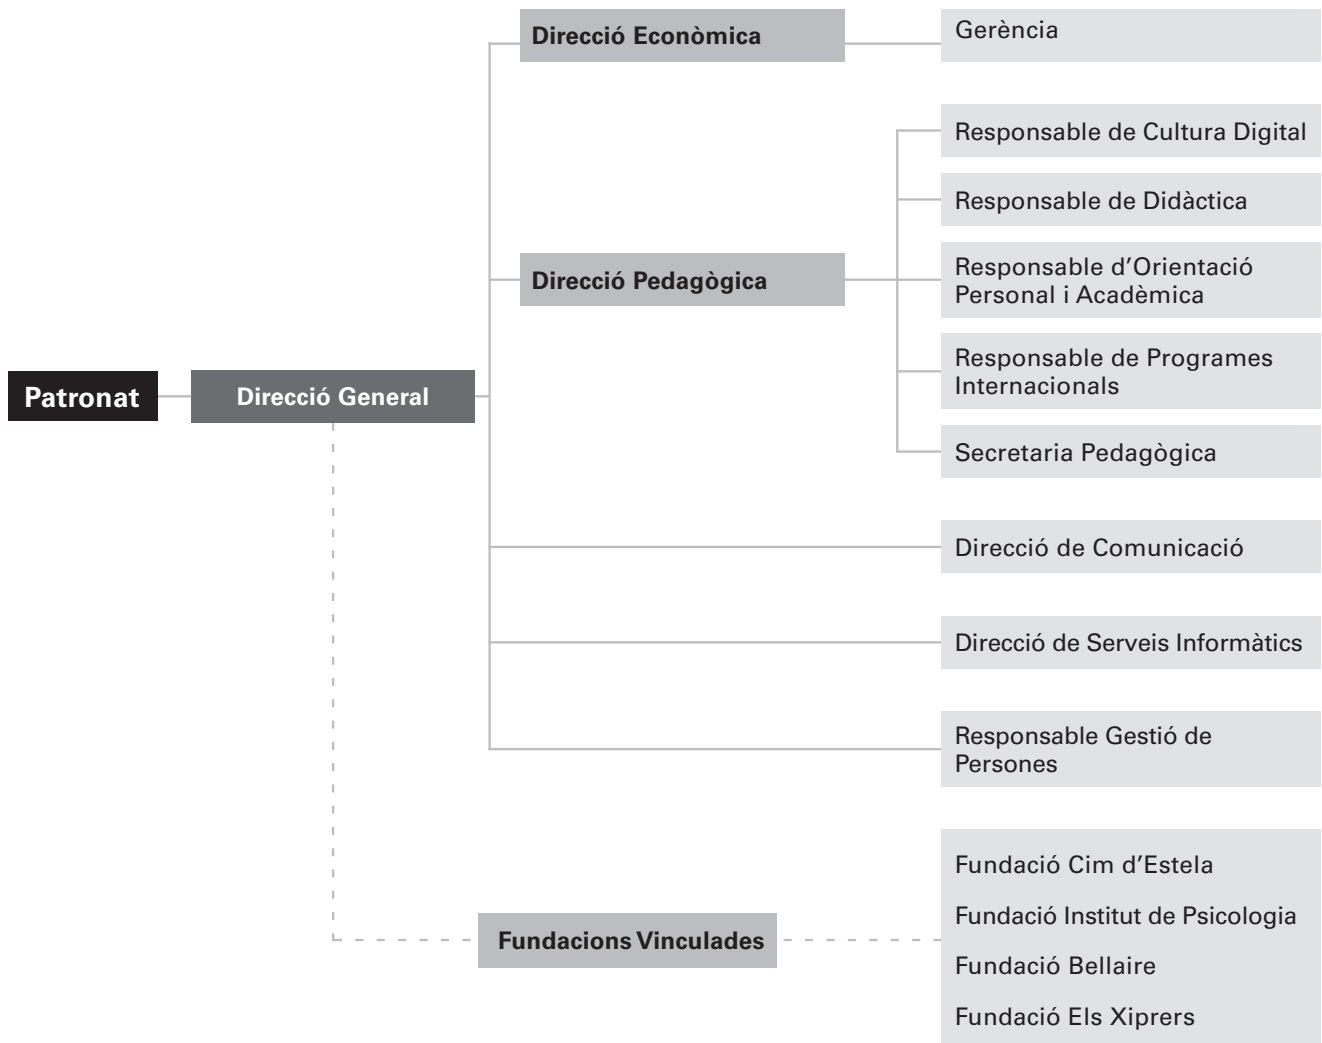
Patronat

Direcció General

Direcció Econòmica

Gerència

Direcció Pedagògica

Responsable de Cultura Digital

Responsable de Didàctica

Responsable d'Orientació Personal i Acadèmica

Responsable de Programes Internacionals

Secretaria Pedagògica

Direcció de Comunicació

Direcció de Serveis Informàtics

Responsable Gestió de Persones

Fundacions Vinculades

Fundació Cim d'Estela

Fundació Institut de Psicologia

Fundació Bellaire

Fundació Els Xiprers